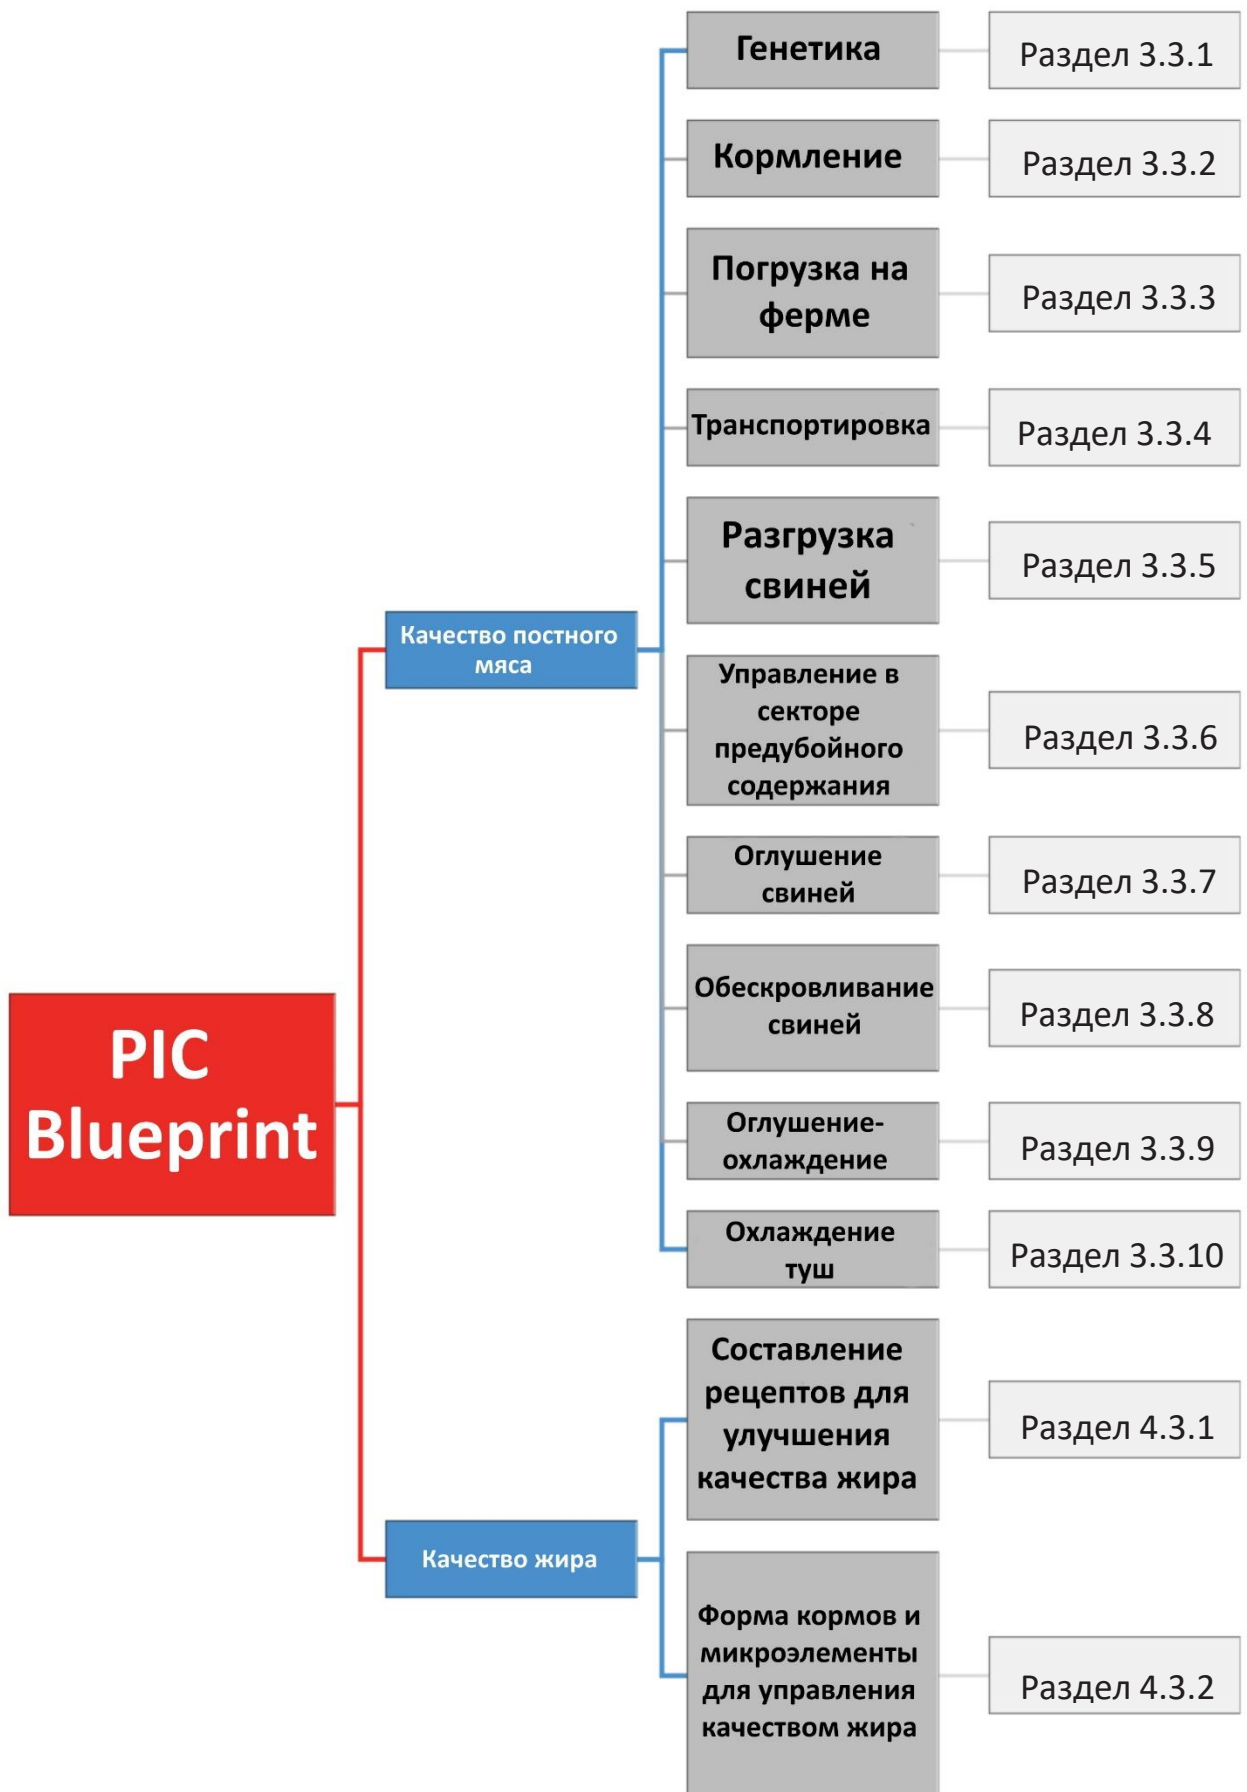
PIC Blueprint

Качество постного мяса

Генетика
Раздел 3.3.1

Кормление
Раздел 3.3.2

Погрузка на ферме
Раздел 3.3.3

Транспортировка
Раздел 3.3.4

Разгрузка свиней
Раздел 3.3.5

Управление в секторе предубойного содержания
Раздел 3.3.6

Оглушение свиней
Раздел 3.3.7

Обескровливание свиней
Раздел 3.3.8

Оглушение-охлаждение
Раздел 3.3.9

Охлаждение туш
Раздел 3.3.10

Качество жира

Составление рецептов для улучшения качества жира
Раздел 4.3.1

Форма кормов и микроэлементы для управления качеством жира
Раздел 4.3.2